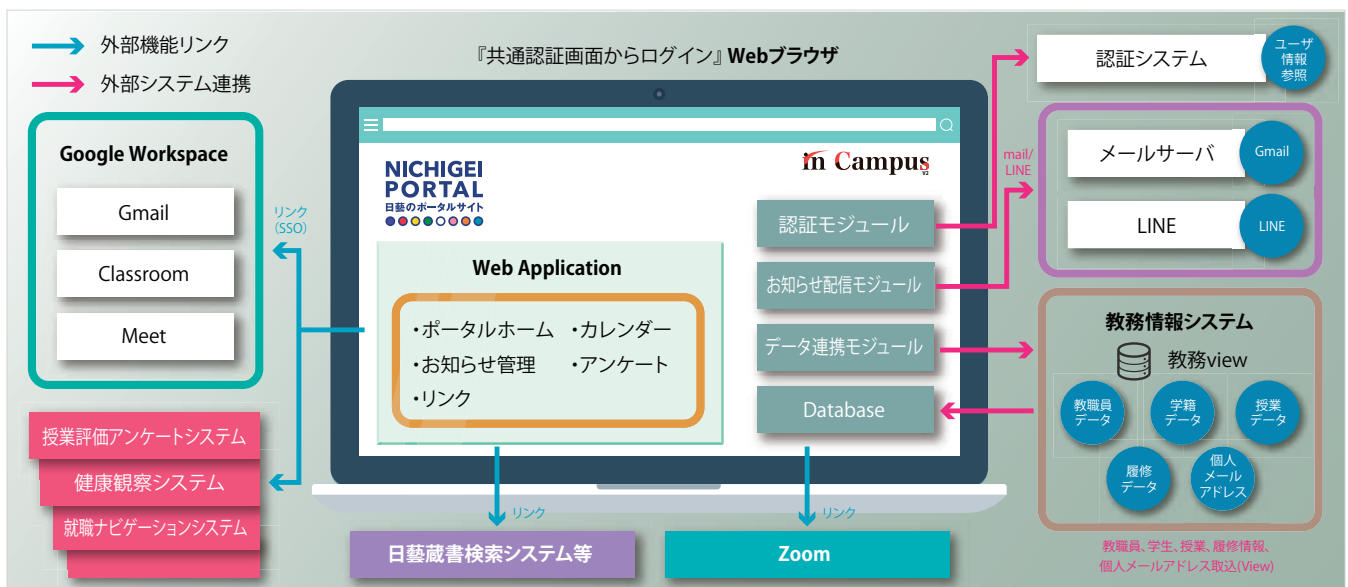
外部機能リンク
外部システム連携

『共通認証画面からログイン』Webブラウザ

Google Workspace
Gmail
Classroom
Meet

リンク
(SSO)

授業評価アンケートシステム
健康観察システム
就職ナビゲーションシステム

NICHIGEI PORTAL
日藝のポータルサイト

in Campus

Web Application
・ポータルホーム ・カレンダー
・お知らせ管理 ・アンケート
・リンク

認証モジュール
お知らせ配信モジュール
データ連携モジュール
Database

mail/
LINE

認証システム
ユーザ情報参照

メールサーバ
Gmail
LINE
LINE

教務情報システム
教務view
教職員データ
学籍データ
授業データ
履修データ
個人メールアドレス

教職員、学生、授業、履修情報、
個人メールアドレス取込(View)

リンク
リンク

日藝蔵書検索システム等
Zoom